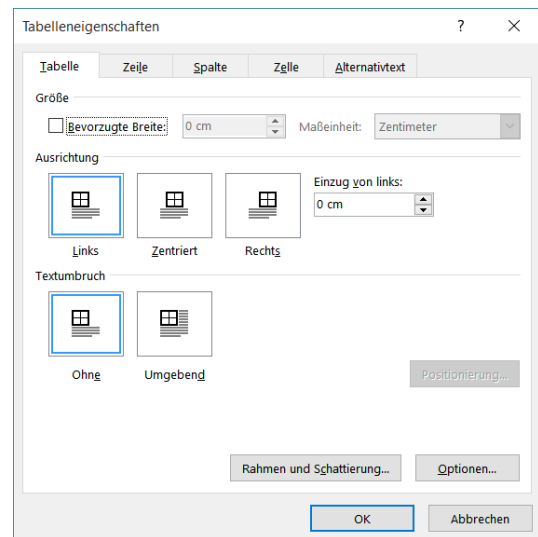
Tabelleneigenschaften

?

X

Tabelle

Zeile

Spalte

Zelle

Alternativtext

Größe

Bevorzugte Breite:

0 cm

Maßeinheit:

Zentimeter

Ausrichtung

Einzug von links:

0 cm

Links

Zentriert

Rechts

Textumbruch

Ohne

Umgebend

Positionierung...

Rahmen und Schattierung...

Optionen...

OK

Abbrechen